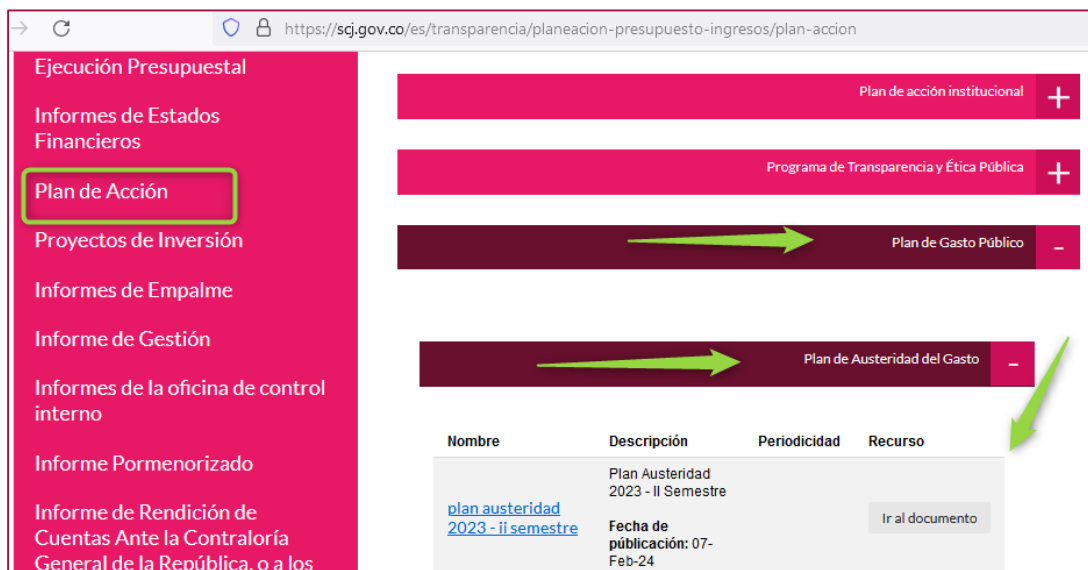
https://scj.gov.co/es/transparencia/planeacion-presupuesto-ingresos/plan-accion

Ejecución Presupuestal

Informes de Estados Financieros

Plan de Acción

Proyectos de Inversión

Informes de Empalme

Informe de Gestión

Informes de la oficina de control interno

Informe Pormenorizado

Informe de Rendición de Cuentas Ante la Contraloría General de la República, o a los

Plan de acción institucional +

Programa de Transparencia y Ética Pública +

Plan de Gasto Público -

Plan de Austeridad del Gasto -

| Nombre | Descripción | Periodicidad | Recurso |
|---|---|---|---|
| plan austeridad 2023 - ii semestre | Plan Austeridad 2023 - II Semestre **Fecha de publicación:** 07-Feb-24 | | Ir al documento |